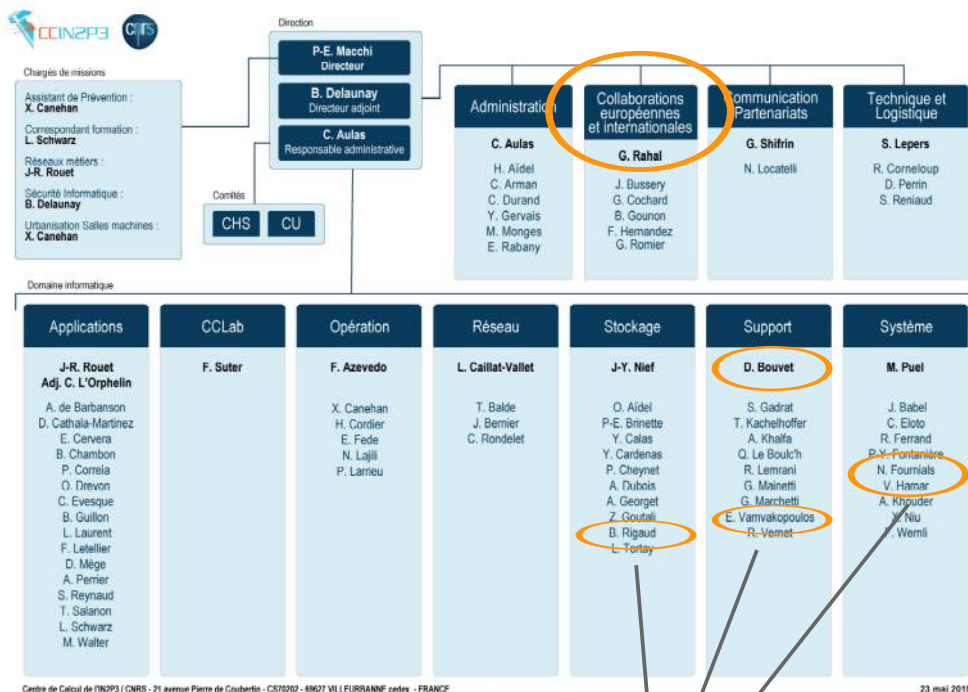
CCIN2P3 CNRS

Direction

P-E. Macchi
Directeur

B. Delaunay
Directeur adjoint

C. Aulas
Responsable administrative

Chargés de missions

Assistant de Prévention :
X. Canehan

Correspondant formation :
L. Schwarz

Réseaux métiers :
J-R. Rouet

Sécurité Informatique :
B. Delaunay

Urbanisation Salles machines :
X. Canehan

Comités

CHS

CU

Administration

C. Aulas

H. Aïdel
C. Arman
C. Durand
Y. Gervais
M. Monges
E. Rabany

Collaborations européennes et internationales

G. Rahal

J. Bussery
G. Cochard
B. Gounon
F. Hernandez
G. Romier

Communication Partenariats

G. Shifrin

N. Locatelli

Technique et Logistique

S. Lepers

R. Corneloup
D. Perrin
S. Reniaud

Domaine informatique

Applications

J-R. Rouet
Adj. C. L'Orphelin

A. de Barbanson
D. Cathala-Martinez
E. Cervera
B. Chambon
P. Correia
O. Drevon
C. Evesque
B. Guillon
L. Laurent
F. Letellier
D. Mège
A. Perrier
S. Reynaud
T. Salanon
L. Schwarz
M. Walter

CCLab

F. Suter

Opération

F. Azevedo

X. Canehan
H. Cordier
E. Fede
N. Lajili
P. Larrieu

Réseau

L. Caillat-Vallet

T. Balde
J. Bernier
C. Rondelet

Stockage

J-Y. Nief

O. Aïdel
P-E. Brinette
Y. Calas
Y. Cardenas
P. Cheynet
A. Dubois
A. Georget
Z. Goutali
B. Rigaud
L. Tortay

Support

D. Bouvet

S. Gadrat
T. Kachelhoffer
A. Khalfa
Q. Le Boulc'h
R. Lemrani
G. Mainetti
G. Marchetti
E. Vamvakopoulos
R. Vernet

Système

M. Puel

J. Babel
C. Eloto
R. Ferrand
P-Y. Fontanière
N. Fournials
V. Hamar
A. Khouder
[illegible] Niu
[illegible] Wernli

Centre de Calcul de l'IN2P3 / CNRS - 21 avenue Pierre de Coubertin - CS70202 - 69627 VILLEURBANNE cedex - FRANCE

23 mai 201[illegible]